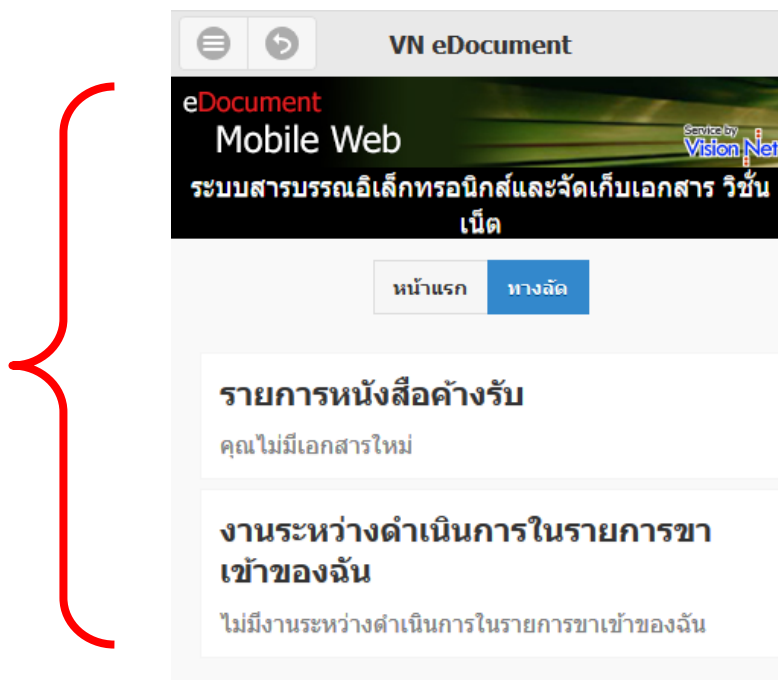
VN eDocument

eDocument
Mobile Web
Service by Vision Net

ระบบสารบรรณอิเล็กทรอนิกส์และจัดเก็บเอกสาร วิชั่นเน็ต

หน้าแรก
ทางลัด

รายการหนังสือค้างรับ

คุณไม่มีเอกสารใหม่

งานระหว่างดำเนินการในรายการขาเข้าของฉัน

ไม่มีงานระหว่างดำเนินการในรายการขาเข้าของฉัน